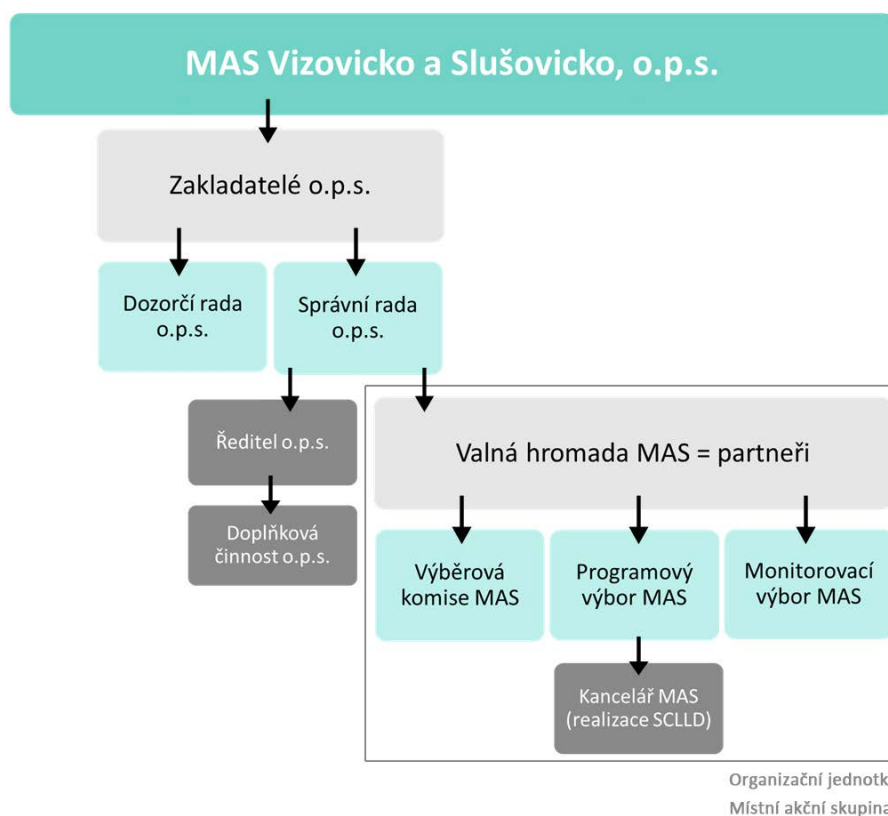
MAS Vizovicko a Slušovicko, o.p.s.

Zakladatelé o.p.s.

Dozorčí rada o.p.s.

Správní rada o.p.s.

Ředitel o.p.s.

Doplňková činnost o.p.s.

Valná hromada MAS = partneři

Výběrová komise MAS

Programový výbor MAS

Monitorovací výbor MAS

Kancelář MAS (realizace SCLLD)

Organizační jednotk

Místní akční skupina